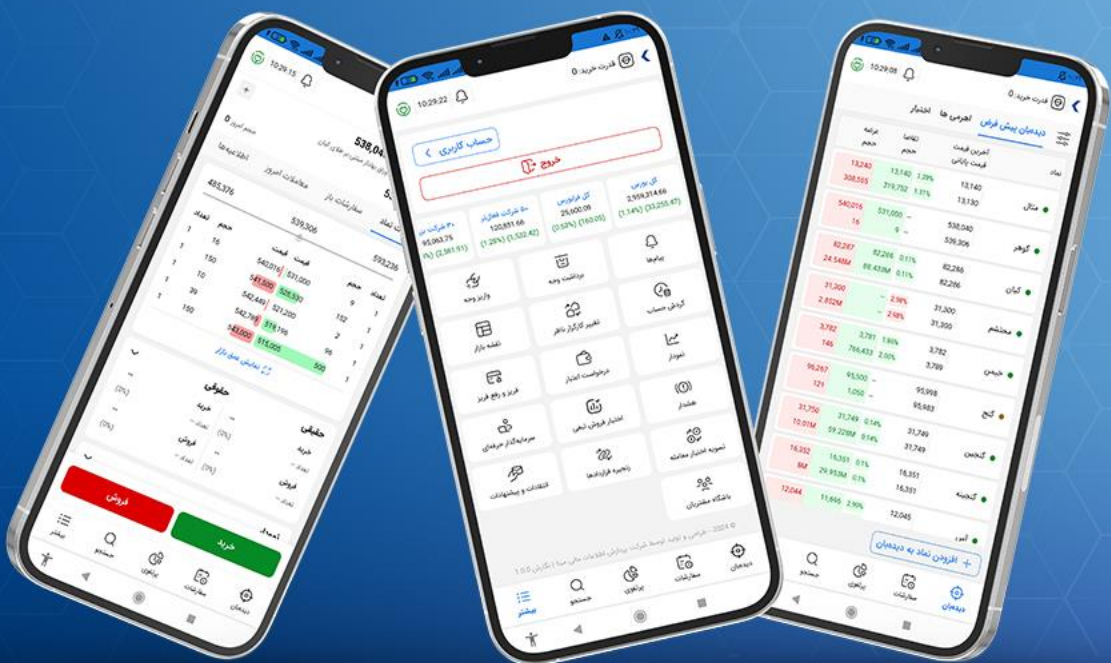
10:29:15

538,04

حجم امروز

اطلاعیه ها

اطلاعات امروز

سفارشات باز

485,376

539,306

593,236

| تعداد | حجم | قیمت | قیمت | حجم | تعداد |
|---|---|---|---|---|---|
| 1 | 16 | 540,016 | 531,000 | | |
| 1 | 150 | 541,500 | 526,533 | 152 | 1 |
| 1 | 6 | 542,449 | 521,200 | 2 | 1 |
| 1 | 39 | 543,000 | 518,195 | 96 | 1 |
| 1 | 150 | | 516,005 | 500 | 1 |

نمایش عمق بازار

حقوقی

حقیقی

خرید

فروش

(0%)

فروش

خرید

بیشتر

جستجو

پرتفوی

سفارشات

دیدبان

10:29:22

قدرت خرید: 0

حساب کاربری

خروج

کل بورس
2,559,314.66
(1.14%) (33,255.67)

کل فرابورس
25,900.09
(0.58%) (150.05)

۵۰ شرکت فعال‌تر
120,651.66
(1.25%) (1,522.42)

۳۰ شرکت بزر
95,063.75
(0%) (2,581.91)

پیام‌ها

برداشت وجه

واریز وجه

گردش حساب

تغییر کارگزار ناظر

نقشه بازار

نمودار

درخواست اعتبار

فریز و رفع فریز

هشدار

اعتبار فروش تنخواه

سرمایه‌گذار حرفه‌ای

تسویه اختیار معامله

ذخیره قراردادها

انتقادات و پیشنهادات

باشگاه مشتریان

© 2024 - طراحی و تولید توسط شرکت پردازش اطلاعات مالی مبنا | نگارش 1.0.5

بیشتر

جستجو

پرتفوی

سفارشات

دیدبان

10:29:08

قدرت خرید: 0

دیدبان پیش فرض

اجرایی ها

اختیار

| نماد | آخرین قیمت قیمت پایانی | تقاضا حجم | عرضه حجم |
|---|---|---|---|
| متال | 13,140 13,130 | 13,140 1.39% 319,752 1.31% | 13,240 308,505 |
| گوهر | 538,040 539,306 | 531,000 -- 9 -- | 540,016 16 |
| کیان | 82,286 82,286 | 82,286 0.11% 89,433M 0.11% | 82,287 24,548M |
| محتشم | 31,300 31,300 | -- 2.98% -- 2.98% | 31,300 2,852M |
| خیمن | 3,782 3,789 | 3,781 1.95% 766,433 2.00% | 3,782 146 |
| کیخ | 95,998 95,983 | 95,500 -- 1,050 -- | 96,267 121 |
| گنجین | 31,749 31,749 | 31,749 0.14% 59,228M 0.14% | 31,750 10,01M |
| گنجینه | 16,351 16,351 | 16,351 0.1% 29,953M 0.1% | 16,352 8M |
| آمرد | 12,045 | 11,695 2.90% | 12,044 |

افزودن نماد به دیدبان

جستجو

پرتفوی

سفارشات

دیدبان